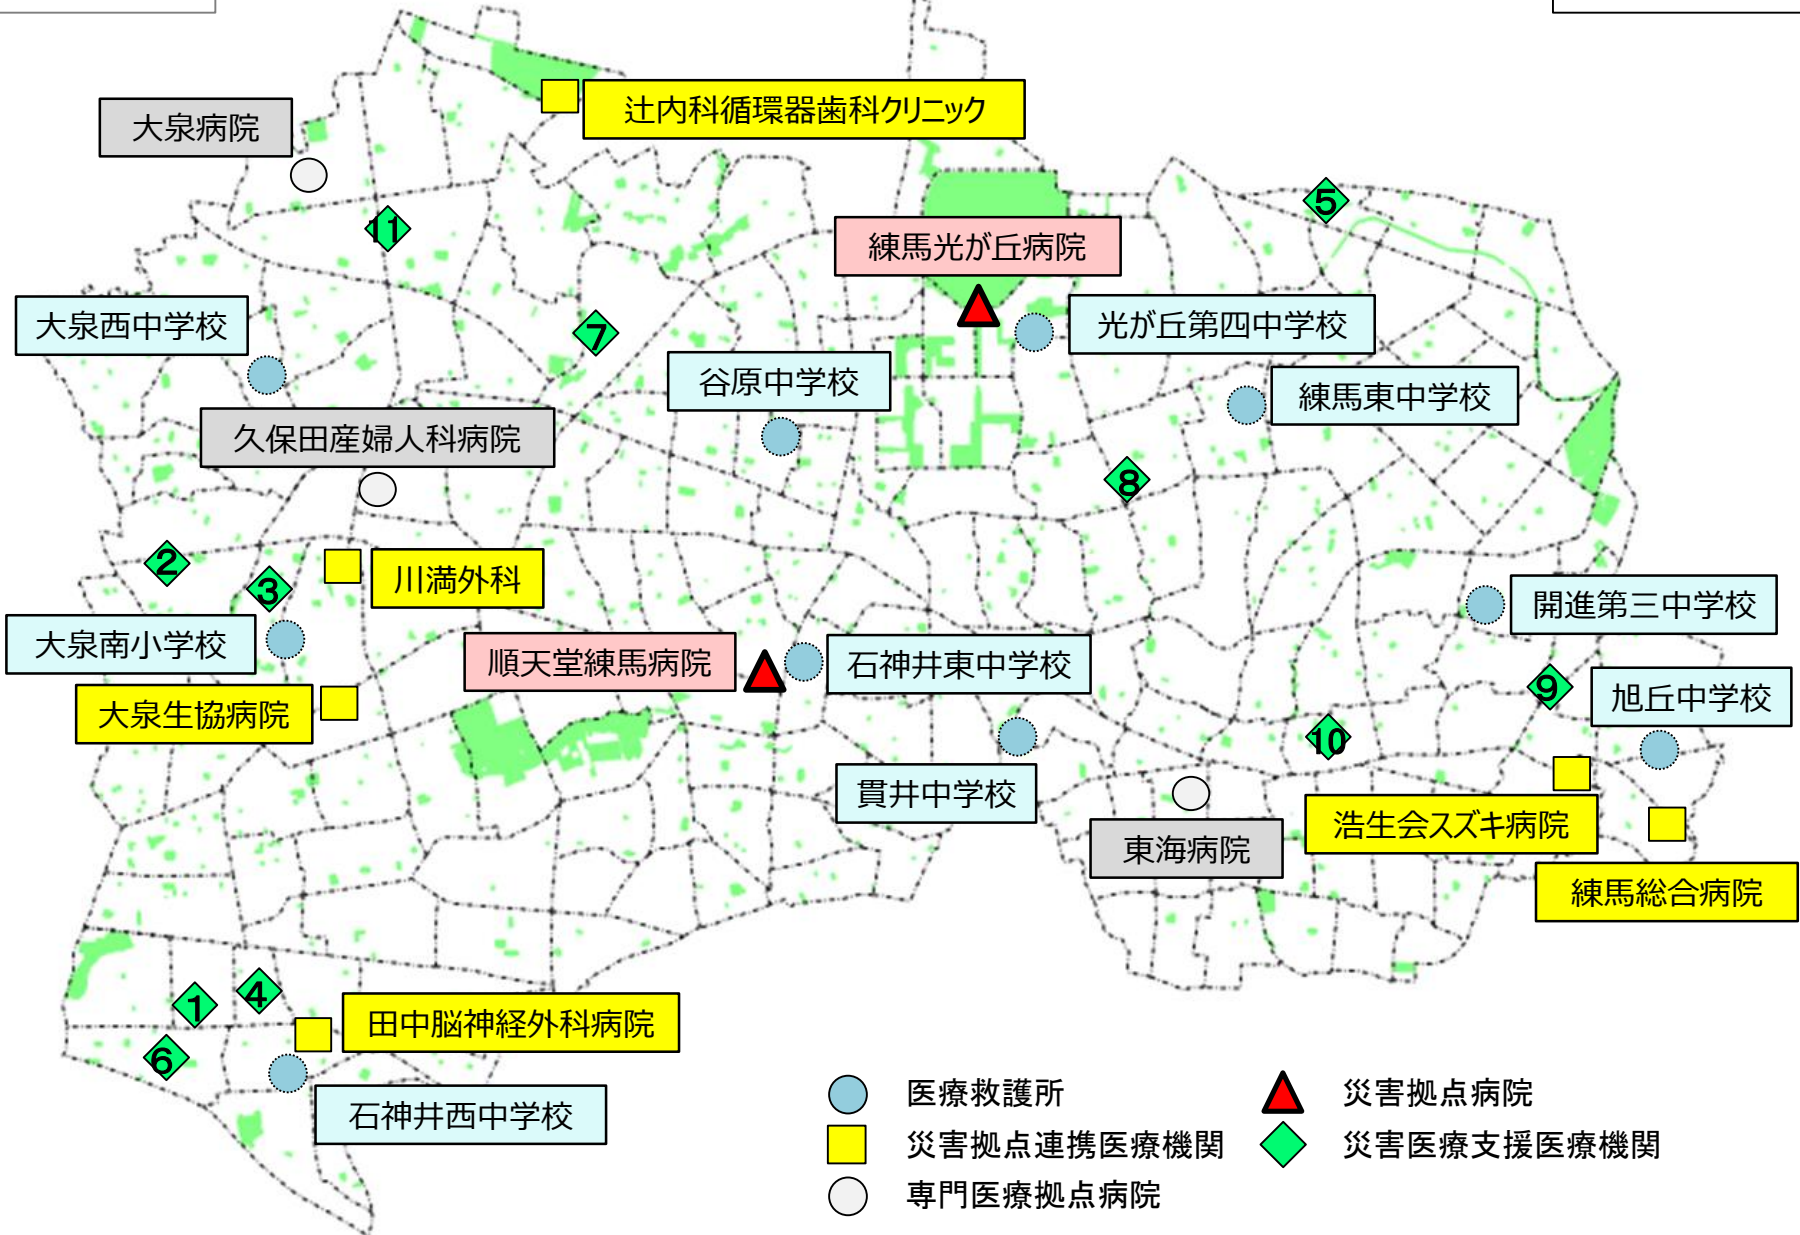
辻内科循環器歯科クリニック

大泉病院

11

5

練馬光が丘病院

大泉西中学校

7

光が丘第四中学校

谷原中学校

練馬東中学校

久保田産婦人科病院

8

2

3

川満外科

開進第三中学校

大泉南小学校

順天堂練馬病院

石神井東中学校

9

旭丘中学校

大泉生協病院

10

貫井中学校

浩生会スズキ病院

東海病院

練馬総合病院

4

1

田中脳神経外科病院

6

石神井西中学校

医療救護所

災害拠点病院

災害拠点連携医療機関

災害医療支援医療機関

専門医療拠点病院